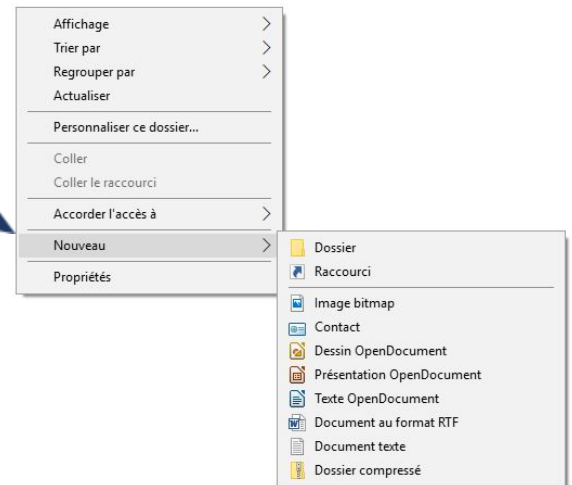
Affichage
Trier par
Regrouper par
Actualiser
Personnaliser ce dossier...
Coller
Coller le raccourci
Accorder l'accès à
Nouveau
Propriétés

Dossier
Raccourci
Image bitmap
Contact
Dessin OpenDocument
Présentation OpenDocument
Texte OpenDocument
Document au format RTF
Document texte
Dossier compressé